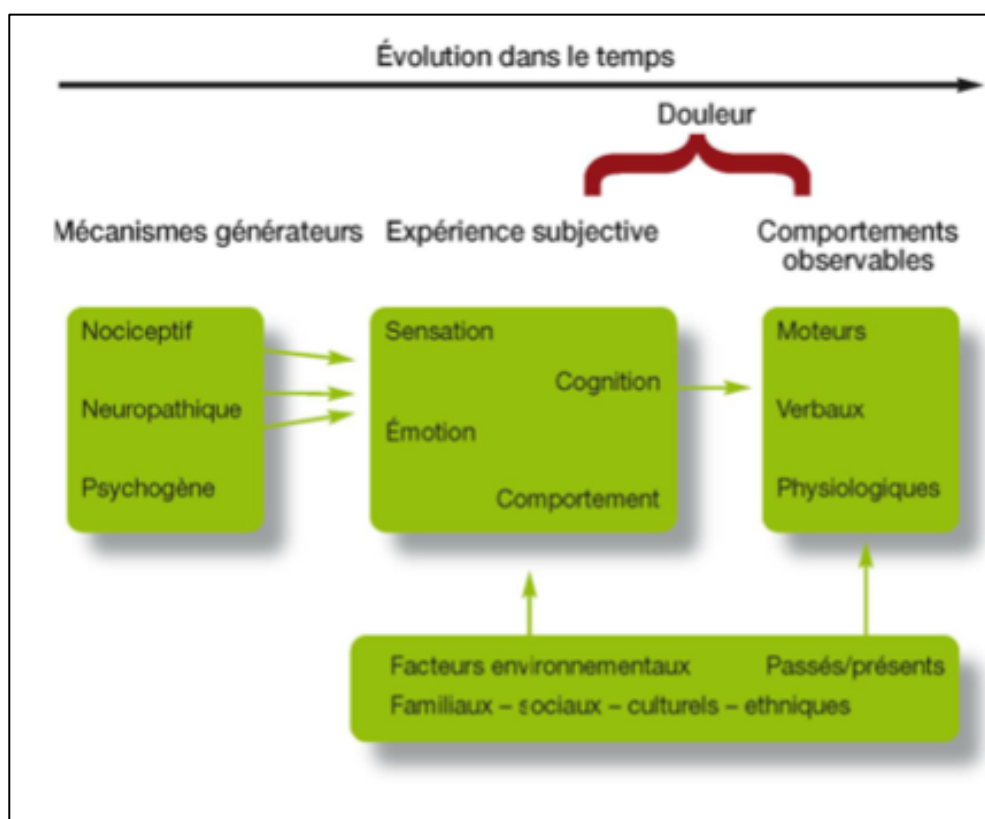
Évolution dans le temps

Douleur

Mécanismes générateurs

Expérience subjective

Comportements observables

Nociceptif

Neuropathique

Psychogène

Sensation

Cognition

Émotion

Comportement

Moteurs

Verbaux

Physiologiques

Facteurs environnementaux

Passés/présents

Familiaux – sociaux – culturels – ethniques